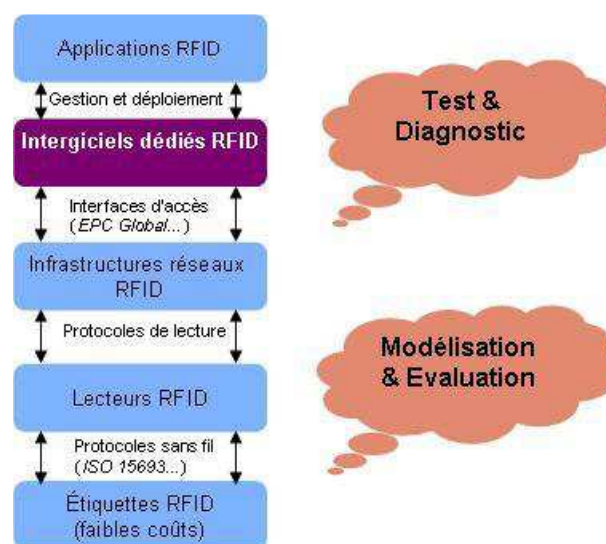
Applications RFID

Gestion et déploiement

Intergiciels dédiés RFID

Interfaces d'accès
(*EPC Global*...)

Infrastructures réseaux RFID

Protocoles de lecture

Lecteurs RFID

Protocoles sans fil
(*ISO 15693*...)

Étiquettes RFID
(faibles coûts)

Test & Diagnostic

Modélisation & Evaluation